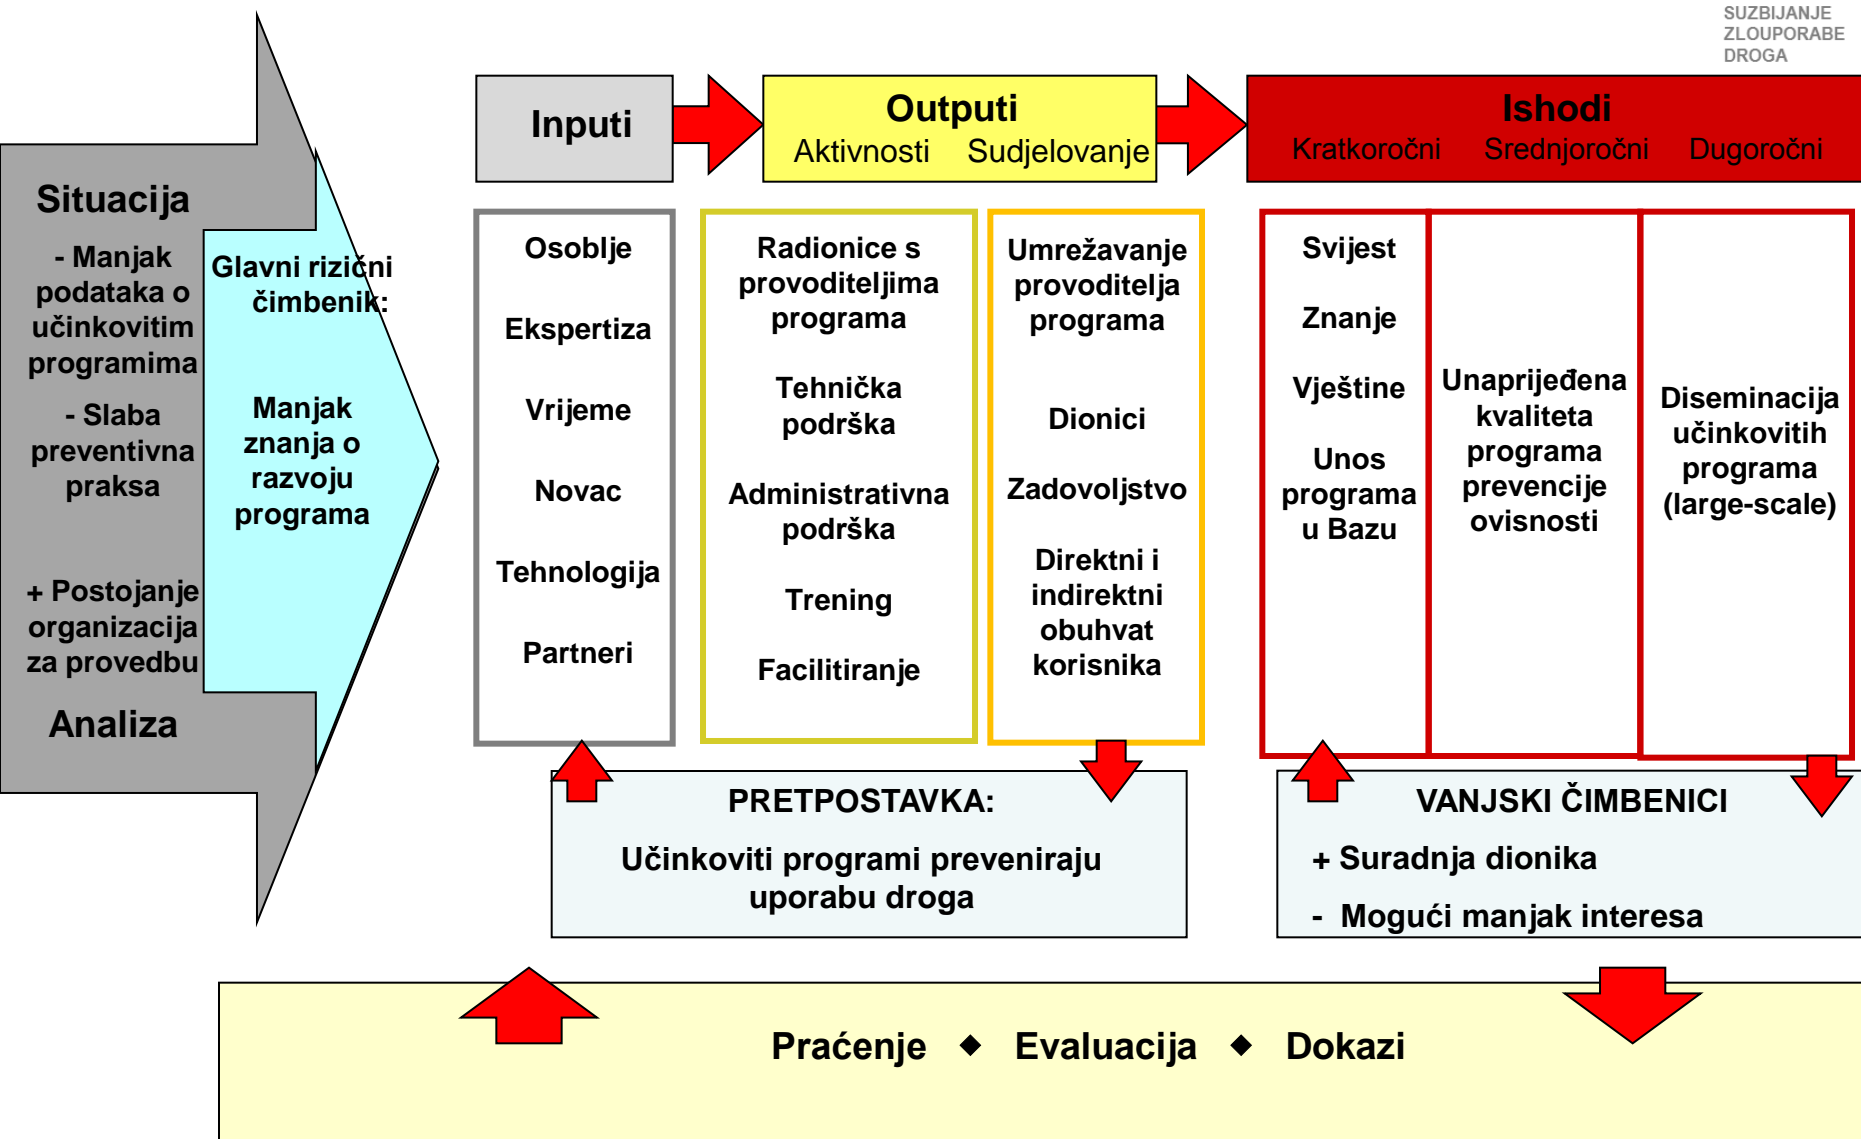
SUZBIJANJE ZLOUPORABE DROGA

Situacija

- Manjak podataka o učinkovitim programima

- Slaba preventivna praksa

+ Postojanje organizacija za provedbu

Analiza

Glavni rizični čimbenik:

Manjak znanja o razvoju programa

Inputi

Outputi
Aktivnosti Sudjelovanje

Ishodi
Kratkoročni Srednjoročni Dugoročni

Osoblje

Ekspertiza

Vrijeme

Novac

Tehnologija

Partneri

Radionice s provoditeljima programa

Tehnička podrška

Administrativna podrška

Trening

Facilitiranje

Umrežavanje provoditelja programa

Dionici

Zadovoljstvo

Direktni i indirektni obuhvat korisnika

Svijest

Znanje

Vještine

Unos programa u Bazu

Unaprijeđena kvaliteta programa prevencije ovisnosti

Diseminacija učinkovitih programa (large-scale)

PRETPOSTAVKA:

Učinkoviti programi preveniraju uporabu droga

VANJSKI ČIMBENICI

+ Suradnja dionika

- Mogući manjak interesa

Praćenje ◆ Evaluacija ◆ Dokazi